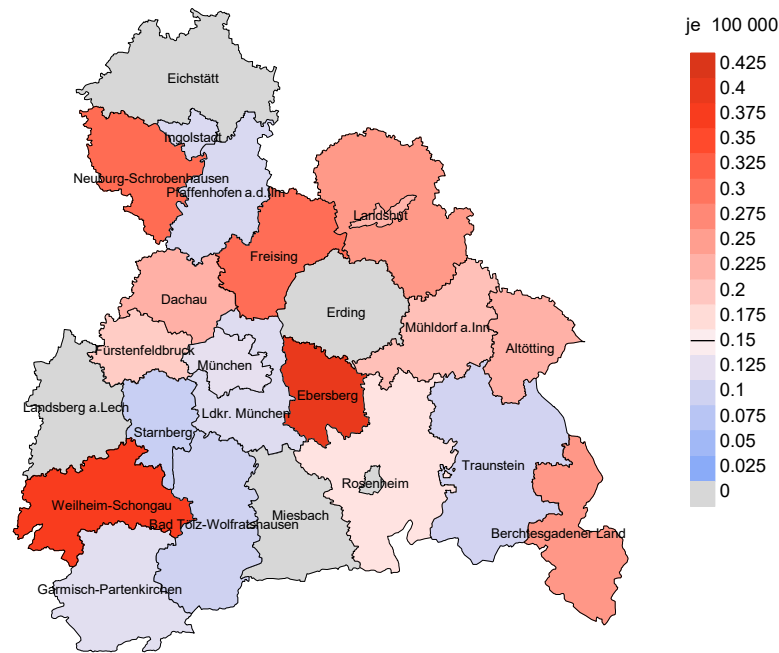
je 100 000
0.425
0.4
0.375
0.35
0.325
0.3
0.275
0.25
0.225
0.2
0.175
0.15
0.125
0.1
0.075
0.05
0.025
0

Eichstätt
Ingolstadt
Neuburg-Schrobenhausen
Pfaffenhofen a.d.Ilm
Landshut
Freising
Dachau
Erding
Mühldorf a.Inn
Fürstenfeldbruck
München
Altötting
Ebersberg
Landsberg a.Lech
Ldkr. München
Starnberg
Traunstein
Rosenheim
Weilheim-Schongau
Miesbach
Bad Tölz-Wolfratshausen
Berchtesgadener Land
Garmisch-Partenkirchen